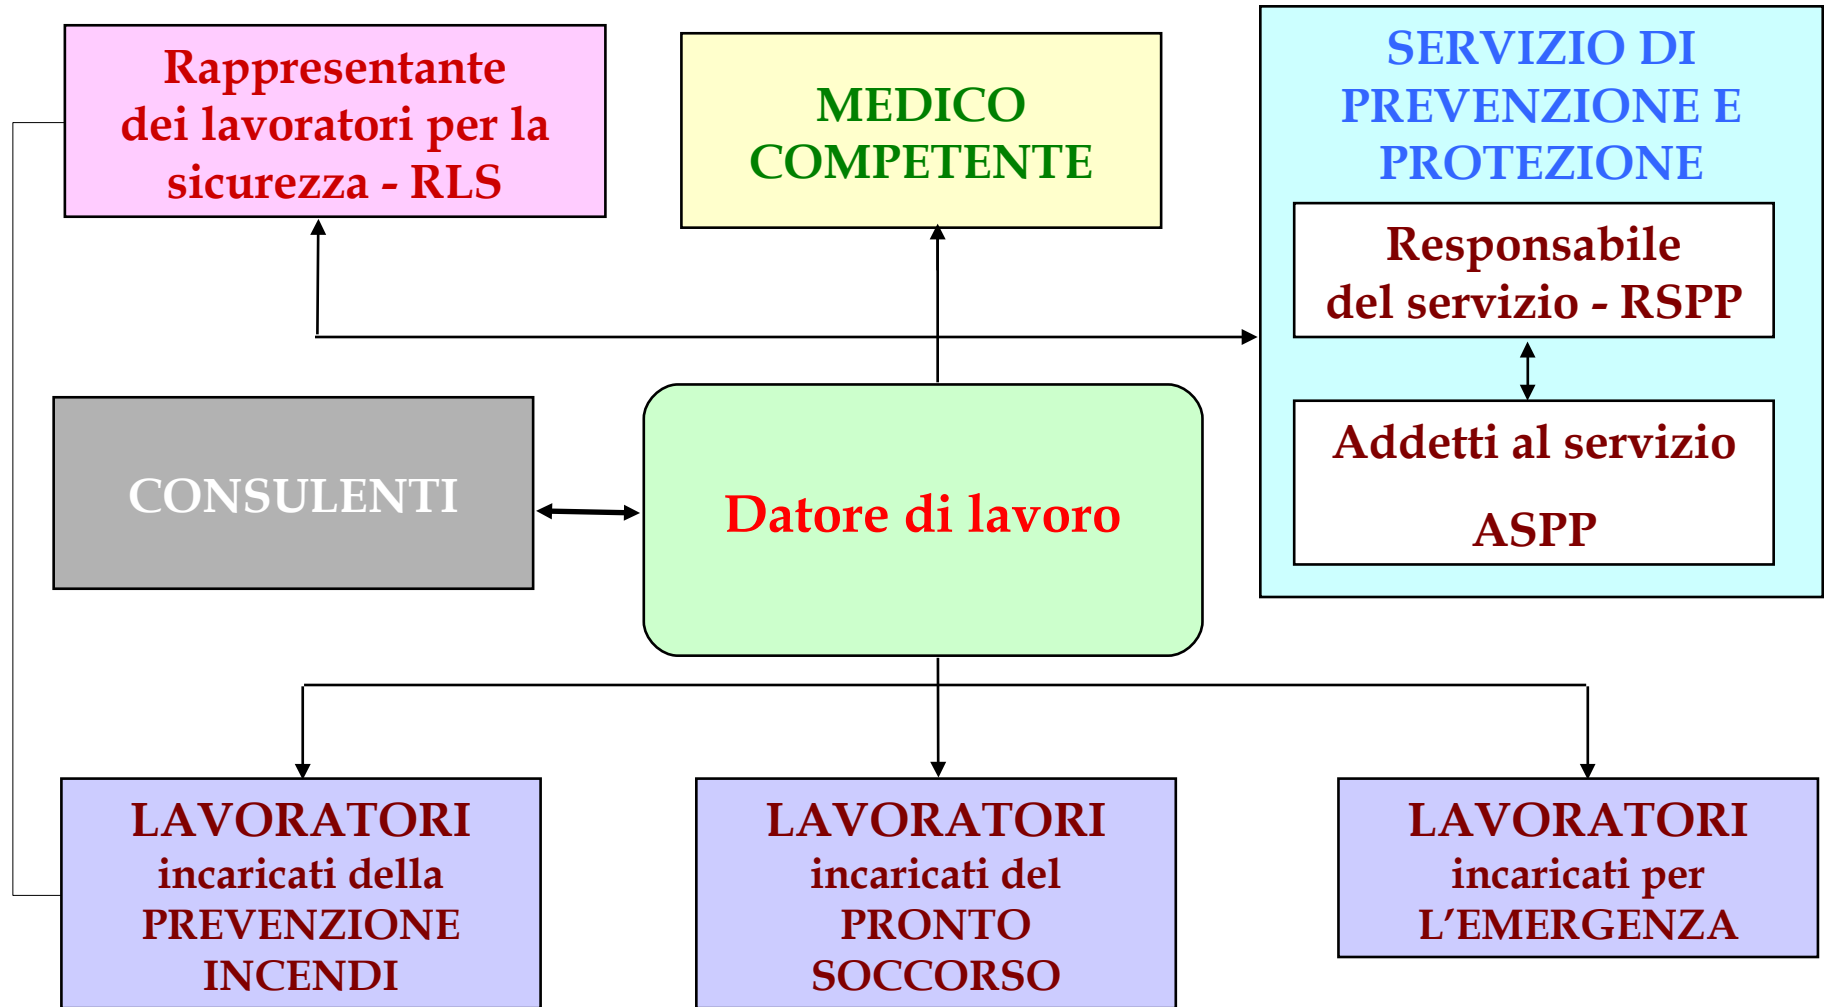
Rappresentante dei lavoratori per la sicurezza - RLS

MEDICO COMPETENTE

SERVIZIO DI PREVENZIONE E PROTEZIONE

Responsabile del servizio - RSPP

Addetti al servizio

ASPP

CONSULENTI

Datore di lavoro

LAVORATORI incaricati della PREVENZIONE INCENDI

LAVORATORI incaricati del PRONTO SOCCORSO

LAVORATORI incaricati per L’EMERGENZA